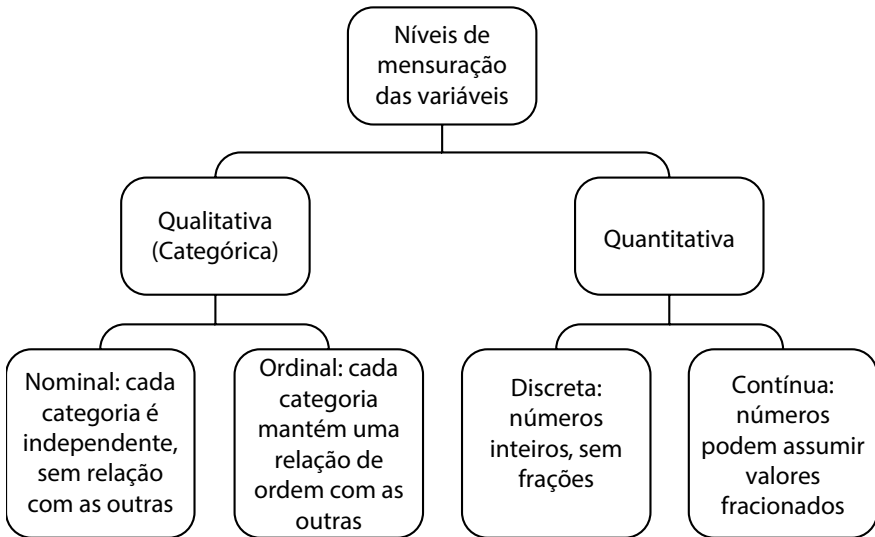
Níveis de mensuração das variáveis

Qualitativa (Categórica)

Quantitativa

Nominal: cada categoria é independente, sem relação com as outras

Ordinal: cada categoria mantém uma relação de ordem com as outras

Discreta: números inteiros, sem frações

Contínua: números podem assumir valores fracionados